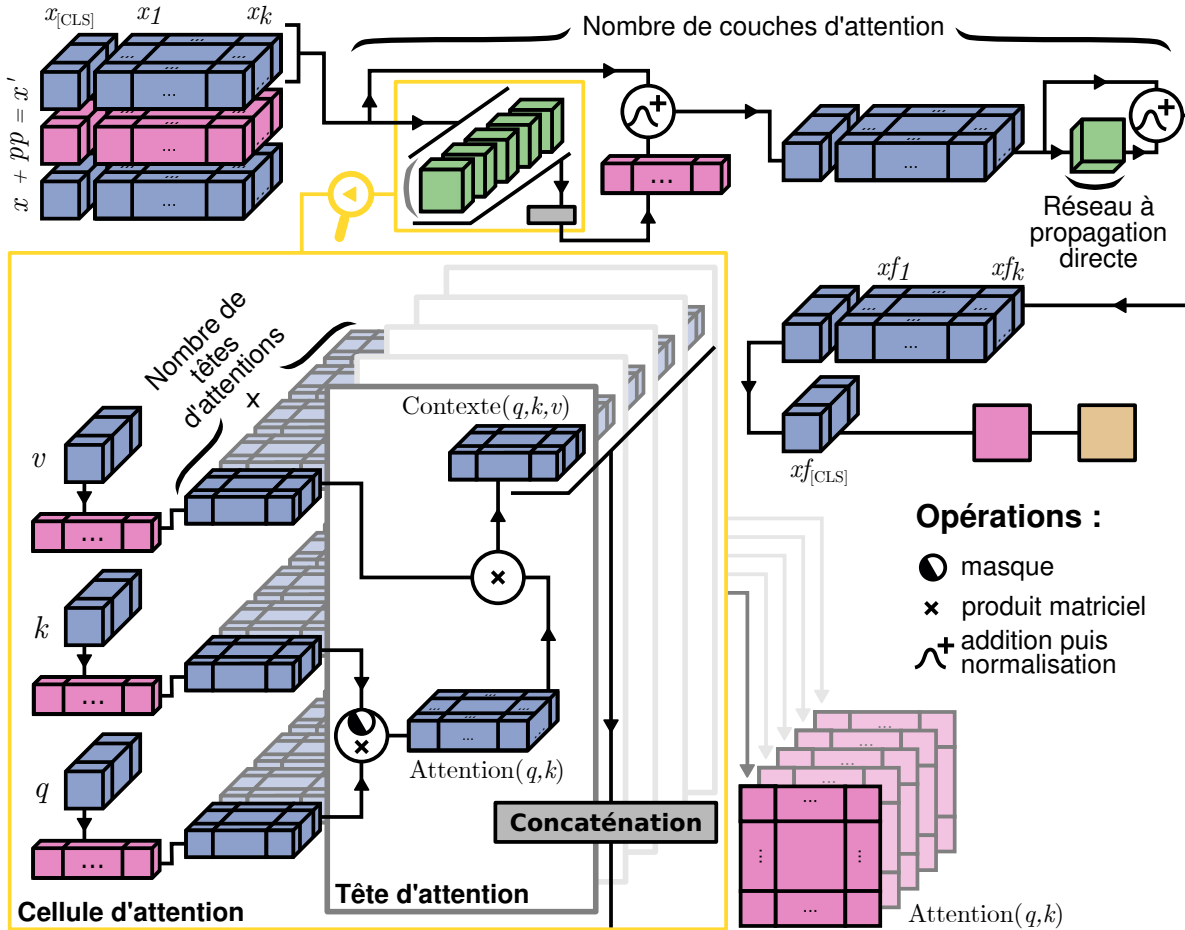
$x_{[CLS]}$ $x_1$ $x_k$

$x + pp = x'$

Nombre de couches d'attention

Réseau à propagation directe

$xf_1$ $xf_k$

$xf_{[CLS]}$

Nombre de têtes d'attentions

Contexte$(q,k,v)$

$v$

$k$

$q$

Attention$(q,k)$

Concaténation

Tête d'attention

Cellule d'attention

Opérations :

masque

produit matriciel

addition puis normalisation

Attention$(q,k)$